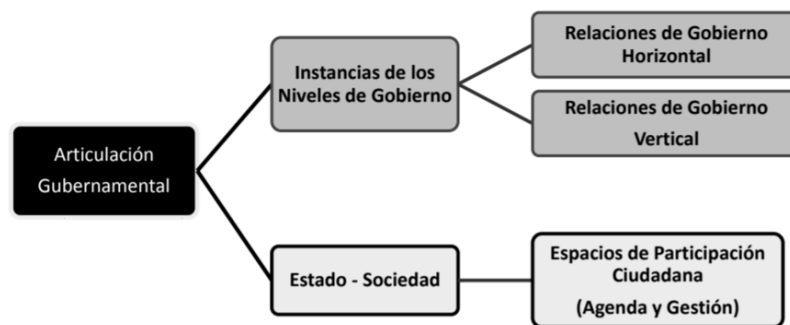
Articulación Gubernamental

Instancias de los Niveles de Gobierno

Relaciones de Gobierno Horizontal

Relaciones de Gobierno Vertical

Estado - Sociedad

Espacios de Participación Ciudadana
(Agenda y Gestión)